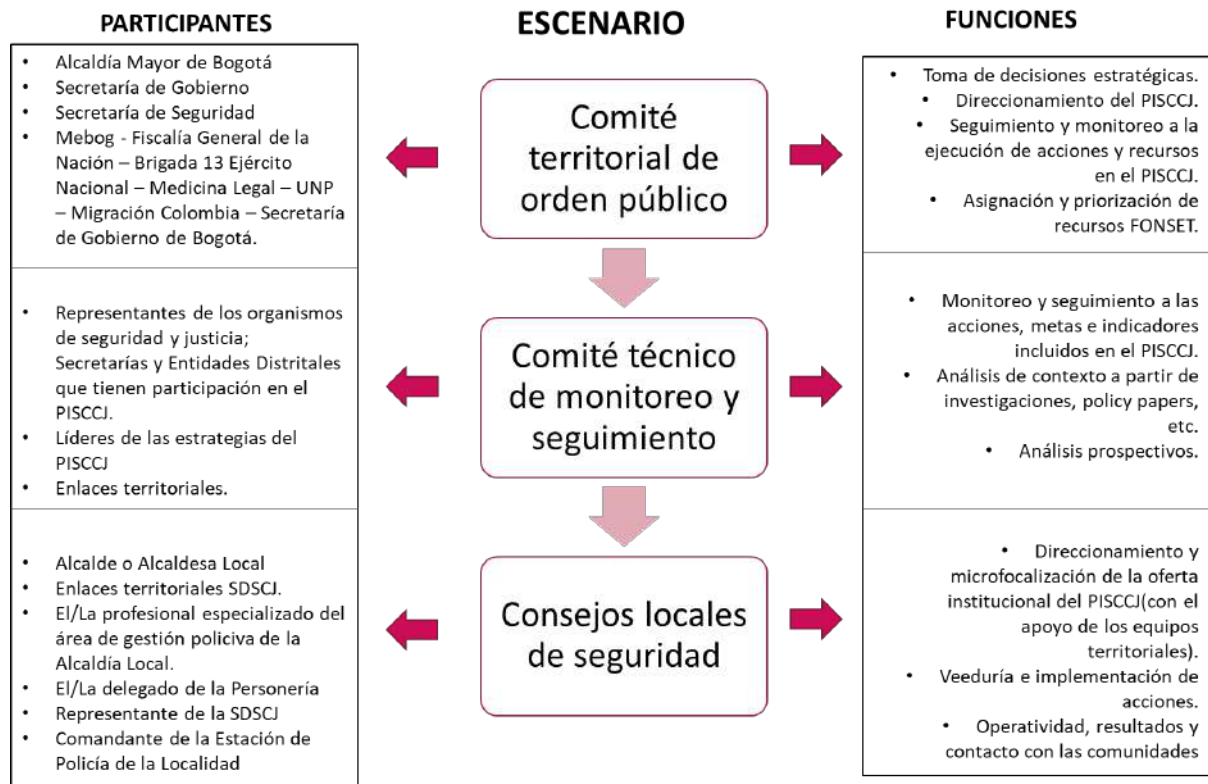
PARTICIPANTES

ESCENARIO

FUNCIONES

- Alcaldía Mayor de Bogotá
- Secretaría de Gobierno
- Secretaría de Seguridad
- Mebog - Fiscalía General de la Nación – Brigada 13 Ejército Nacional – Medicina Legal – UNP – Migración Colombia – Secretaría de Gobierno de Bogotá.

Comité territorial de orden público

- Toma de decisiones estratégicas.
- Direccionamiento del PISCCJ.
- Seguimiento y monitoreo a la ejecución de acciones y recursos en el PISCCJ.
- Asignación y priorización de recursos FONSET.

- Representantes de los organismos de seguridad y justicia; Secretarías y Entidades Distritales que tienen participación en el PISCCJ.
- Líderes de las estrategias del PISCCJ
- Enlaces territoriales.

Comité técnico de monitoreo y seguimiento

- Monitoreo y seguimiento a las acciones, metas e indicadores incluidos en el PISCCJ.
- Análisis de contexto a partir de investigaciones, policy papers, etc.
- Análisis prospectivos.

- Alcalde o Alcaldesa Local
- Enlaces territoriales SDSCJ.
- El/La profesional especializado del área de gestión policiva de la Alcaldía Local.
- El/La delegado de la Personería
- Representante de la SDSCJ
- Comandante de la Estación de Policía de la Localidad

Consejos locales de seguridad

- Direccionamiento y microfocalización de la oferta institucional del PISCCJ(con el apoyo de los equipos territoriales).
- Veeduría e implementación de acciones.
- Operatividad, resultados y contacto con las comunidades